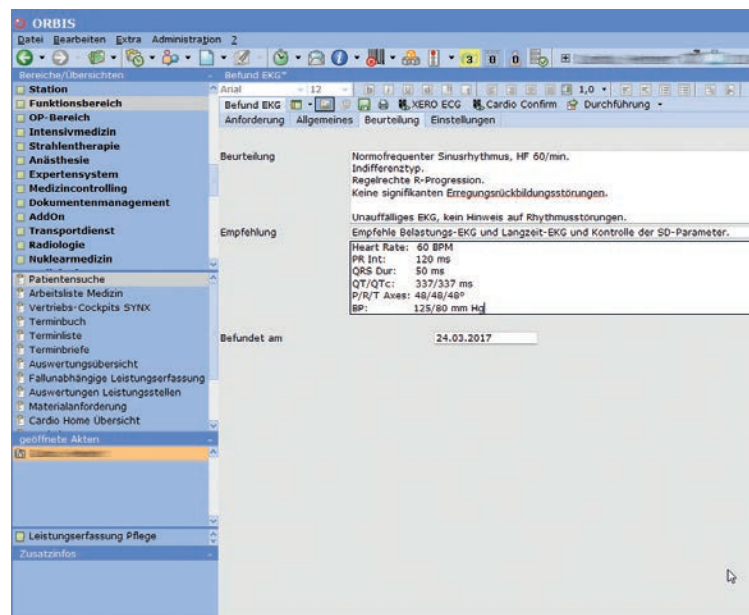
ORBIS

Datei Bearbeiten Extra Administration ?

Bereiche/Übersichten

Station
Funktionsbereich
OP-Bereich
Intensivmedizin
Strahlentherapie
Anästhesie
Expertensystem
Medizincontrolling
Dokumentenmanagement
AddOn
Transportdienst
Radiologie
Nuklearmedizin

Patientensuche
Arbeitsliste Medizin
Vertriebs-Cockpits SYNX
Terminbuch
Terminliste
Terminbriefe
Auswertungsübersicht
Fallunabhängige Leistungserfassung
Auswertungen Leistungsstellen
Materialanforderung
Cardio Home Übersicht

geöffnete Akten

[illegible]

Leistungserfassung Pflege

Zusatzinfos

Befund EKG*

Arial 12 1,0

Befund EKG XERO ECG Cardio Confirm Durchführung

Anforderung Allgemeines Beurteilung Einstellungen

Beurteilung

Normofrequenter Sinusrhythmus, HF 60/min.
Indifferenztyp.
Regelrechte R-Progression.
Keine signifikanten Erregungsrückbildungsstörungen.

Unauffälliges EKG, kein Hinweis auf Rhythmusstörungen.

Empfehlung

Empfehle Belastungs-EKG und Langzeit-EKG und Kontrolle der SD-Parameter.

Heart Rate: 60 BPM
PR Int: 120 ms
QRS Dur: 50 ms
QT/QTc: 337/337 ms
P/R/T Axes: 48/48/48°
BP: 125/80 mm Hg

Befundet am

24.03.2017